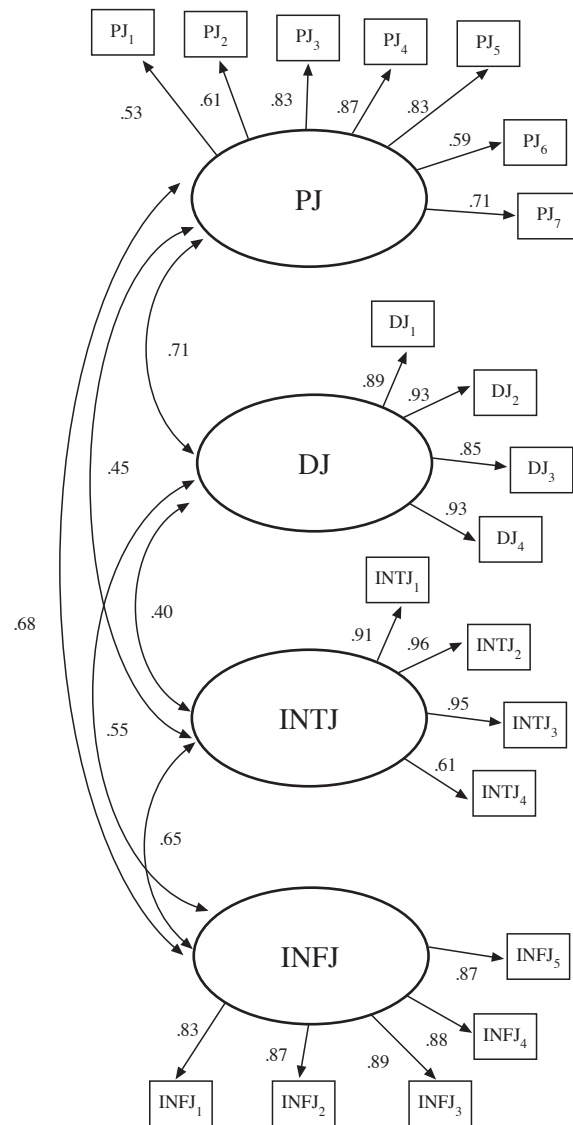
$PJ_1$ $PJ_2$ $PJ_3$ $PJ_4$ $PJ_5$

.53 .61 .83 .87 .83

.59 $PJ_6$

.71 $PJ_7$

PJ

$DJ_1$

.71

.89 .93 $DJ_2$

.85 $DJ_3$

DJ

.45

.93 $DJ_4$

$INTJ_1$

.40

.68

.91 .96 $INTJ_2$

.95 $INTJ_3$

INTJ

.55

.61 $INTJ_4$

.65

INFJ

$INFJ_5$

.87

$INFJ_4$

.83 .88

.87 .89

$INFJ_1$ $INFJ_2$ $INFJ_3$